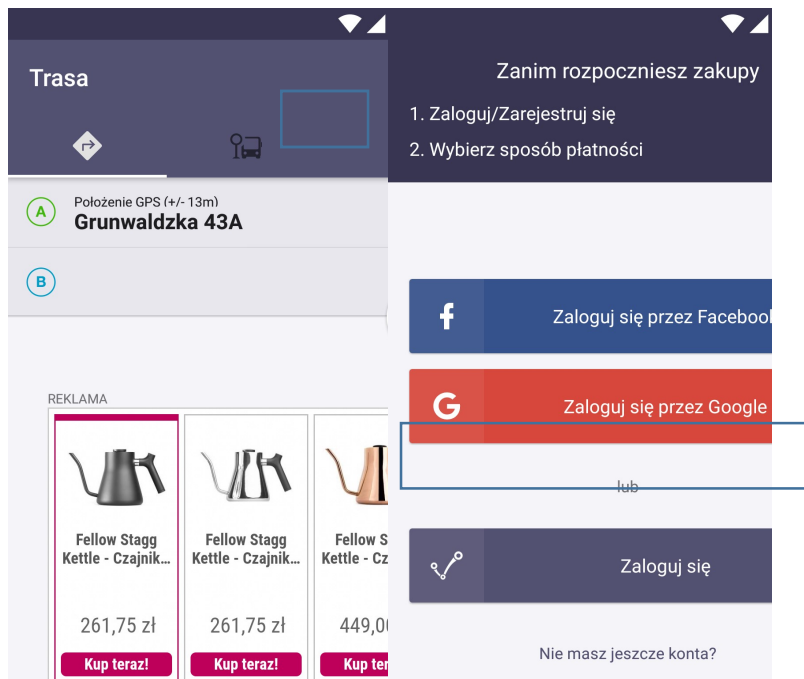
Trasa

A Położenie GPS (+/- 13m)
Grunwaldzka 43A

B

REKLAMA

Fellow Stagg Kettle - Czajnik...
261,75 zł
Kup teraz!

Fellow Stagg Kettle - Czajnik...
261,75 zł
Kup teraz!

Fellow S Kettle - Cz
449,0
Kup te

Zanim rozpoczniesz zakupy
1. Zaloguj/Zarejestruj się
2. Wybierz sposób płatności

Zaloguj się przez Faceboo

Zaloguj się przez Google

lub

Zaloguj się

Nie masz jeszcze konta?